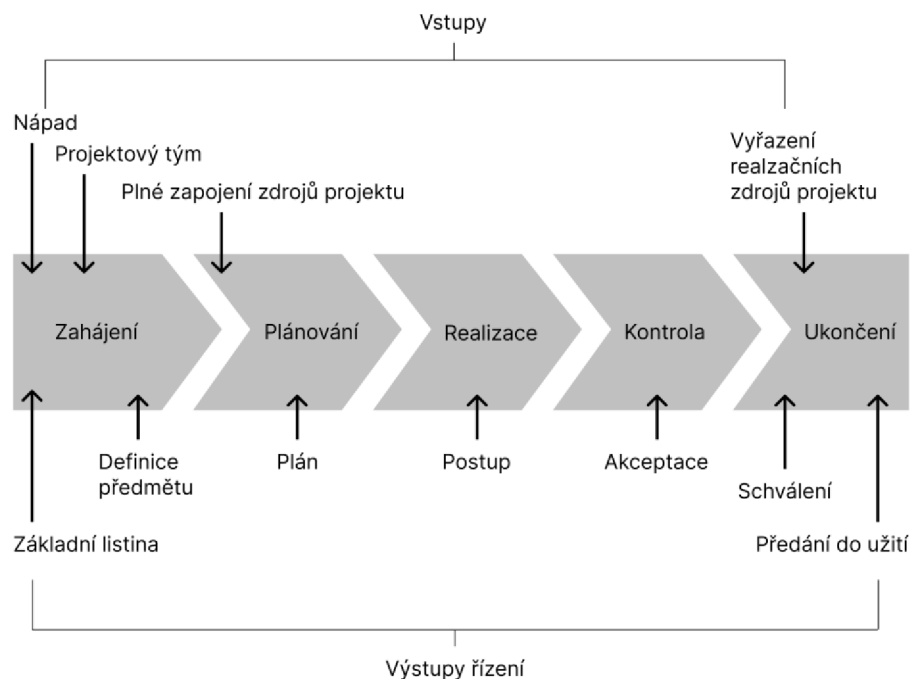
Vstupy

Nápad

Projektový tým

Plné zapojení zdrojů projektu

Vyřazení realzačních zdrojů projektu

Zahájení

Plánování

Realizace

Kontrola

Ukončení

Definice předmětu

Plán

Postup

Akceptace

Schválení

Základní listina

Předání do užití

Výstupy řízení